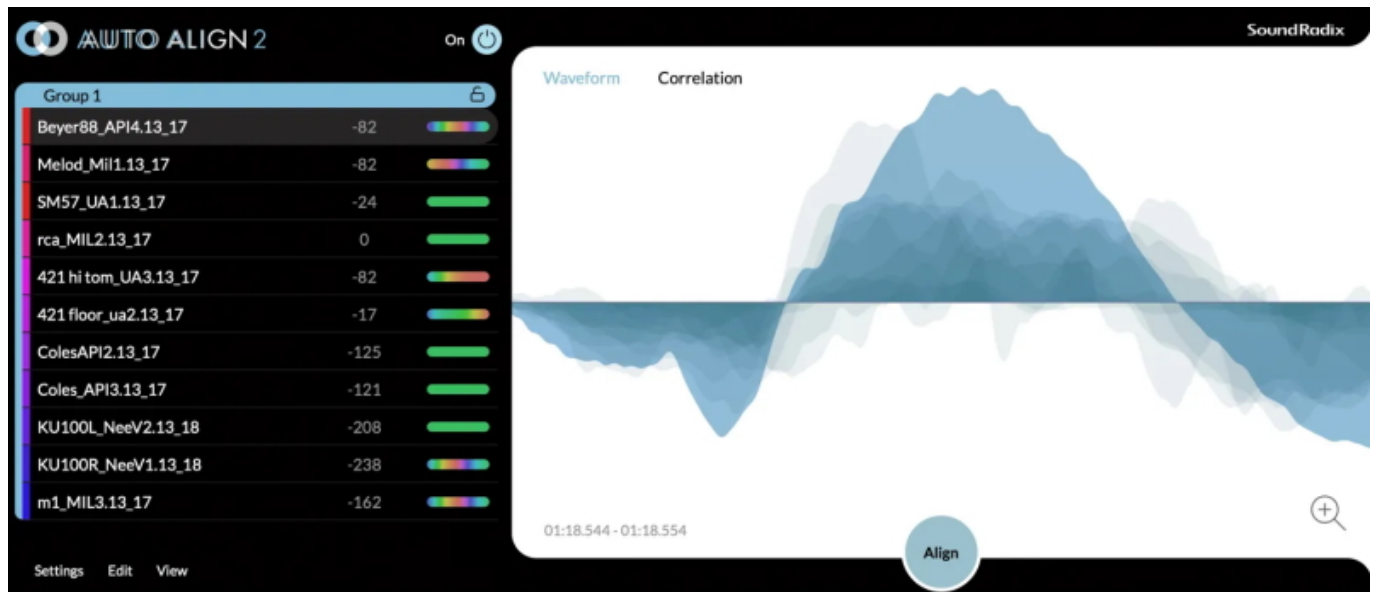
AUTO ALIGN 2

On

SoundRadix

Group 1

| | |
|---|---|
| Beyer88_API4.13_17 | -82 |
| Melod_Mil1.13_17 | -82 |
| SM57_UA1.13_17 | -24 |
| rca_MIL2.13_17 | 0 |
| 421 hi tom_UA3.13_17 | -82 |
| 421 floor_ua2.13_17 | -17 |
| ColesAPI2.13_17 | -125 |
| Coles_API3.13_17 | -121 |
| KU100L_NeeV2.13_18 | -208 |
| KU100R_NeeV1.13_18 | -238 |
| m1_MIL3.13_17 | -162 |

Settings Edit View

Waveform Correlation

01:18.544 - 01:18.554

Align